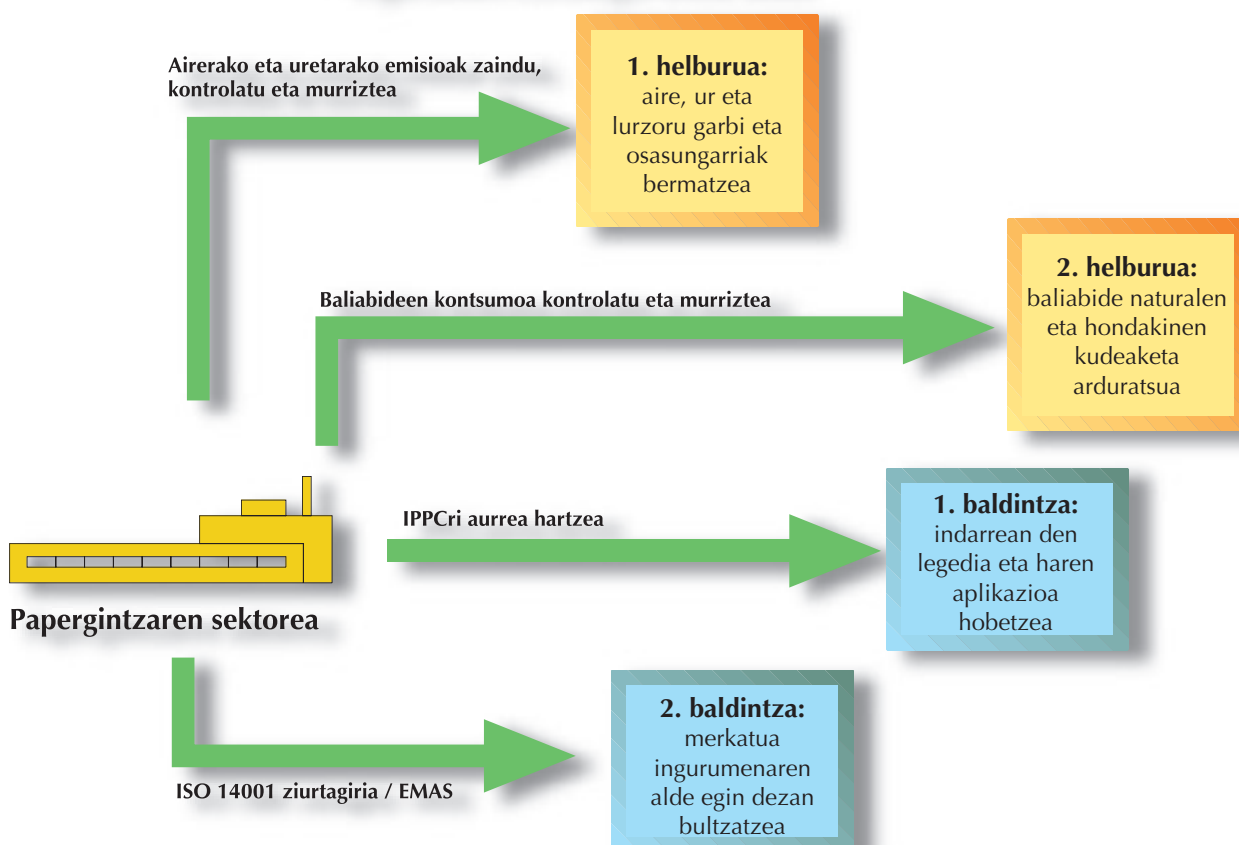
Airerako eta uretarako emisioak zaindu, kontrolatu eta murriztea

1. helburua:
aire, ur eta lurzoru garbi eta osasungarriak bermatzea

Baliabideen kontsumoa kontrolatu eta murriztea

2. helburua:
baliabide naturalen eta hondakinen kudeaketa arduratsua

IPPCri aurrea hartzea

1. baldintza:
indarrean den legedia eta haren aplikazioa hobetzea

Papergintzaren sektorea

ISO 14001 ziurtagiria / EMAS

2. baldintza:
merkatua ingurumenaren alde egin dezan bultzatzea